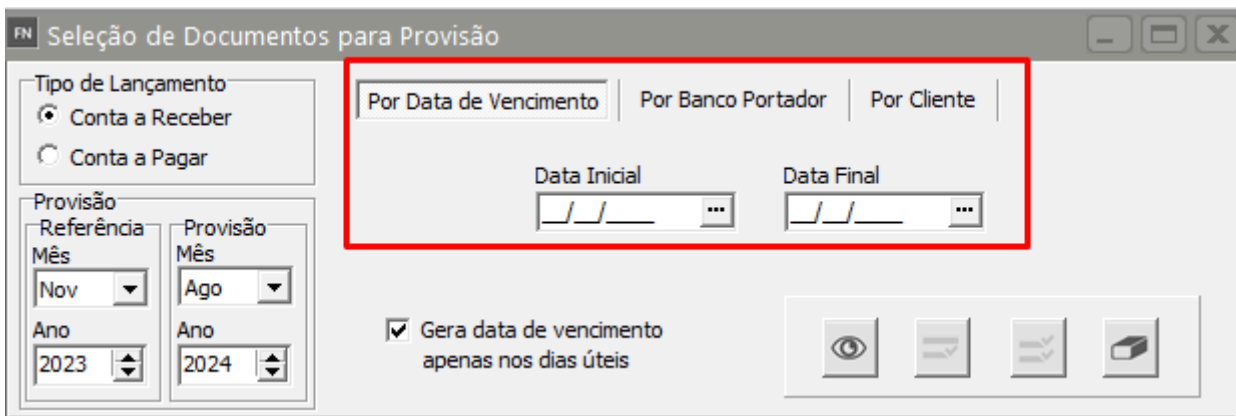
FN Seleção de Documentos para Provisão

Tipo de Lançamento
Conta a Receber
Conta a Pagar

Provisão
Referência
Mês
Nov
Ano
2023

Provisão
Mês
Ago
Ano
2024

Por Data de Vencimento | Por Banco Portador | Por Cliente

Data Inicial
__/__/____ ...

Data Final
__/__/____ ...

Gera data de vencimento apenas nos dias úteis